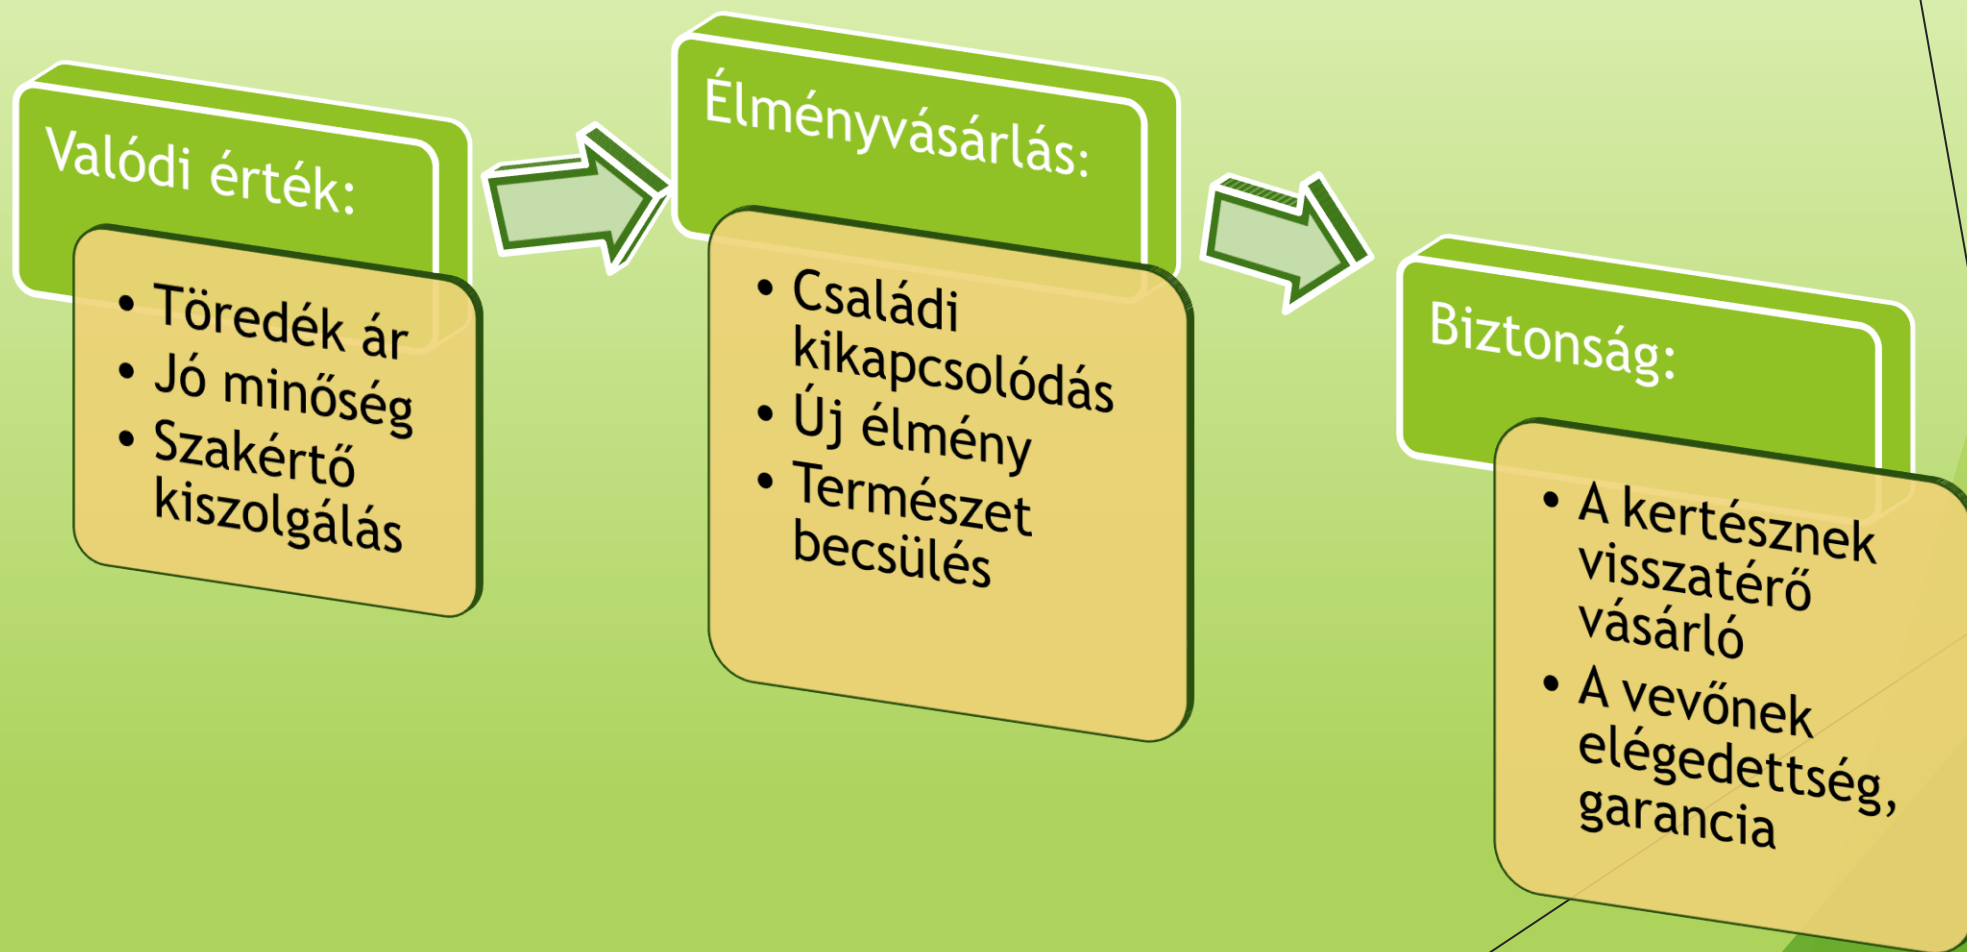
Valódi érték:

- Töredék ár
- Jó minőség
- Szakértő kiszolgálás

Élményvásárlás:

- Családi kikapcsolódás
- Új élmény
- Természet becsülés

Biztonság:

- A kertésznek visszatérő vásárló
- A vevőnek elégedettség, garancia